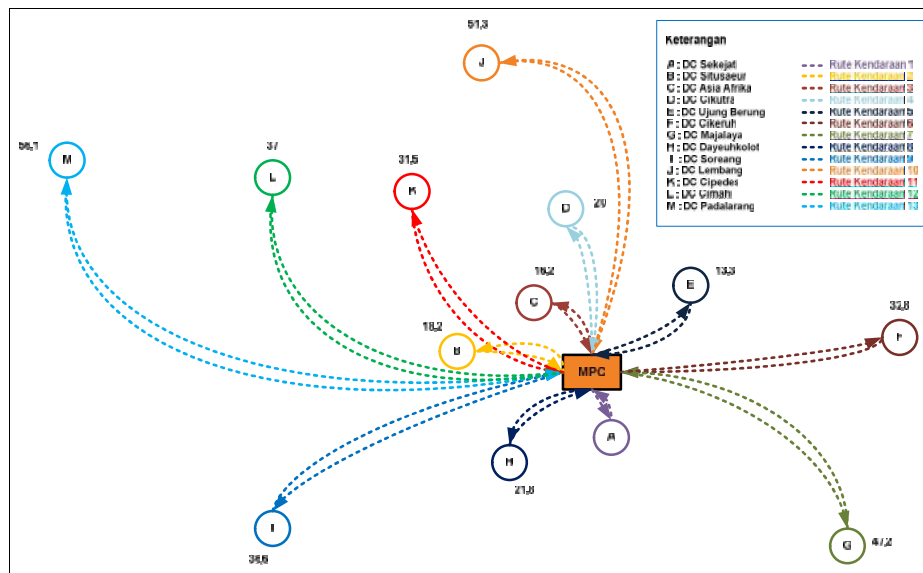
51,3

J

Keterangan

A : DC Sekejati
B : DC Situsaeur
C : DC Asia Afrika
D : DC Cikutra
E : DC Ujung Berung
F : DC Cikeruh
G : DC Majalaya
H : DC Dayeuhkolot
I : DC Soreang
J : DC Lembang
K : DC Cipedes
L : DC Cimahi
M : DC Padalarang

Rute Kendaraan 1
Rute Kendaraan 2
Rute Kendaraan 3
Rute Kendaraan 4
Rute Kendaraan 5
Rute Kendaraan 6
Rute Kendaraan 7
Rute Kendaraan 8
Rute Kendaraan 9
Rute Kendaraan 10
Rute Kendaraan 11
Rute Kendaraan 12
Rute Kendaraan 13

56,1

M

37

L

31,5

K

D

20

10,2

C

E

13,3

18,2

B

MPC

32,8

F

A

H

21,8

I

36,6

G

47,2